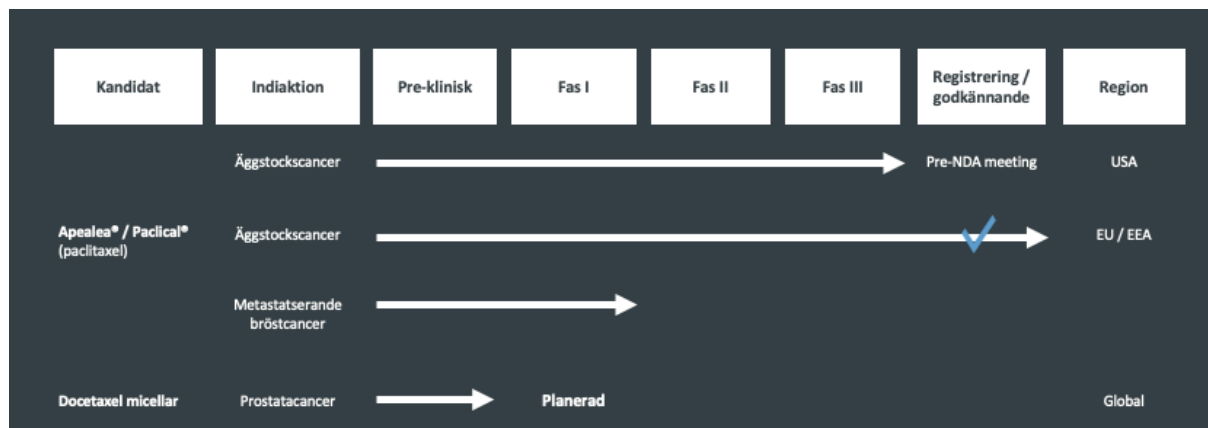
| Kandidat | Indiaktion | Pre-klinisk | Fas I | Fas II | Fas III | Registrering / godkännande | Region |
|---|---|---|---|---|---|---|---|
| | Äggstockscancer | | | | | Pre-NDA meeting | USA |
| Apealea® / Paclical® (paclitaxel) | Äggstockscancer | | | | | | EU / EEA |
| | Metastatserande bröstcancer | | | | | | |
| Docetaxel micellar | Prostatacancer | | Planerad | | | | Global |